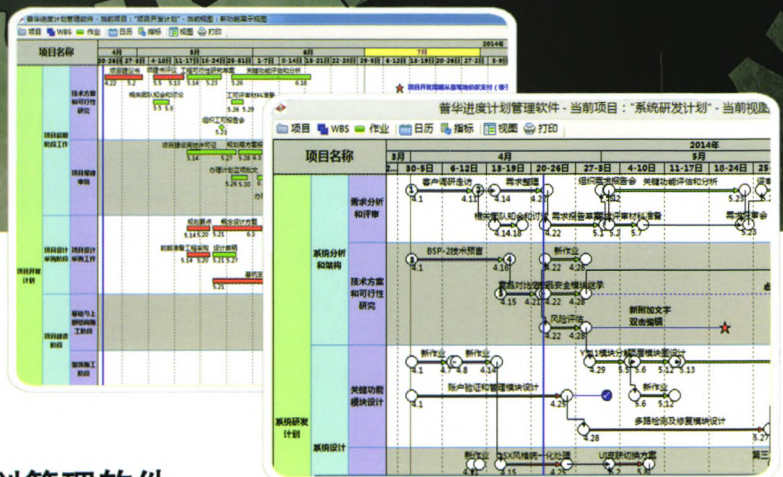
普华进度计划管理软件 - 当前项目："项目开发计划" - 当前视图：横道图展示视图

项目 WBS 作业 日历 指标 视图 打印

项目名称

2014年

项目开发计划

项目前期阶段工作

技术方案和可行性研究

项目需求审批

项目设计审查阶段

项目设计审查工作

单位与上级审核阶段工作

项目建设阶段

项目开发完成并签字

普华进度计划管理软件 - 当前项目："系统研发计划" - 当前视图

项目 WBS 作业 日历 指标 视图 打印

项目名称

2014年

3月 4月 5月

23-29日 30-5日 6-12日 13-19日 20-26日 27-3日 4-10日 11-17日 18-24日

系统研发计划

系统分析和架构

需求分析和评审

技术方案和可行性研究

关键功能模块设计

系统设计

客户调研座谈

需求整理

组织需求报告会

关键功能研讨和分析

确定需求知会和设计

需求报告撰写

需求评审材料准备

需求报告会

BSP-2技术预算

新作业

需求分析

风险评估

新附加文字

双击编辑

新作业

新作业

账户验证和管理模块设计

多路径选及修复模块设计

新作业

UI视觉分析方案

第三

4.1

4.12

4.14

4.15

4.16

4.18

4.21

4.22

4.28

4.29

5.1

5.2

5.13

5.23

5.5

5.16